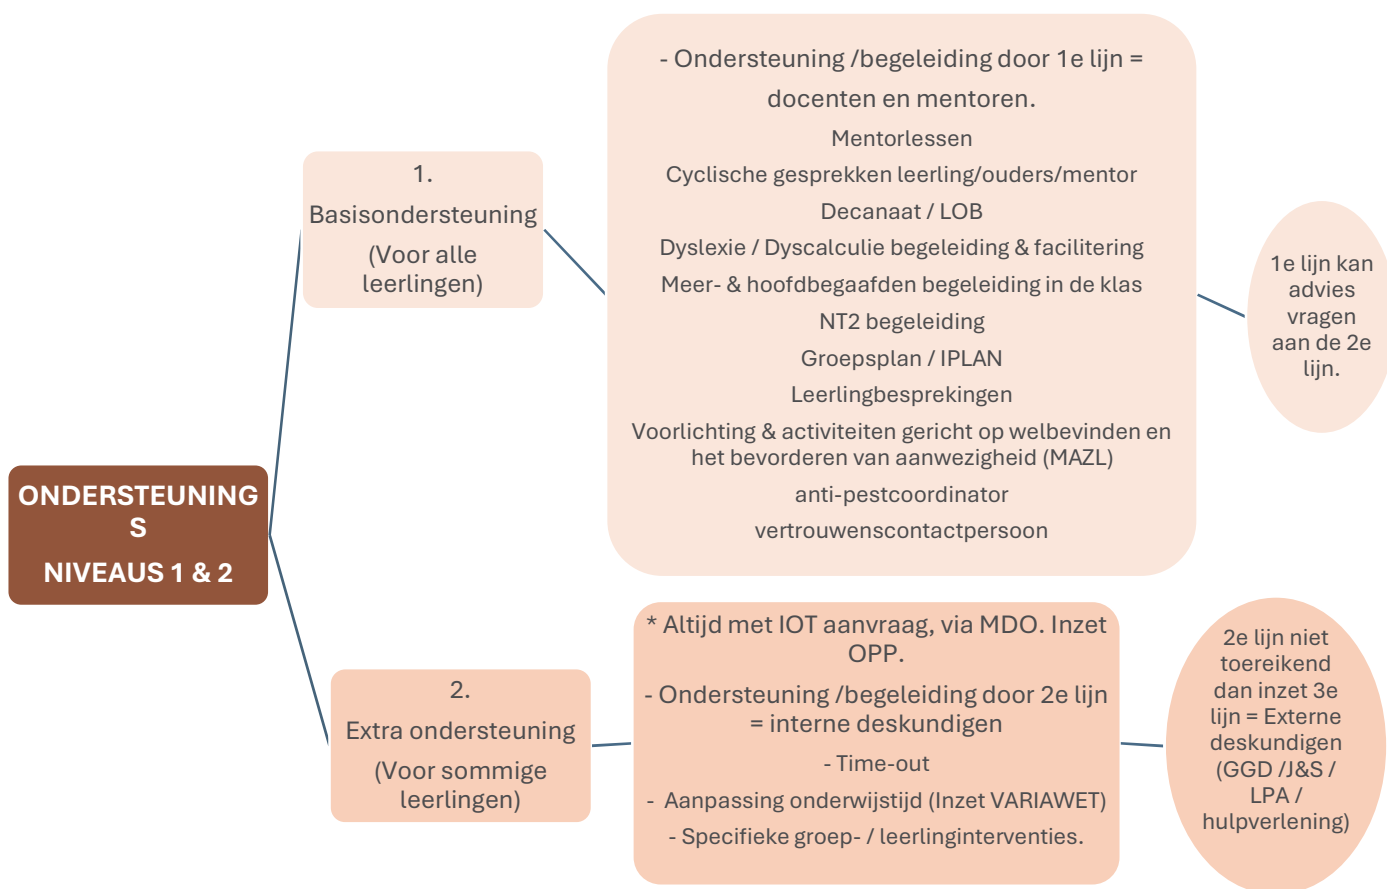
ONDERSTEUNING
S

NIVEAUS 1 & 2

1.

Basisondersteuning

(Voor alle leerlingen)

- Ondersteuning /begeleiding door 1e lijn = docenten en mentoren.

Mentorlessen

Cyclische gesprekken leerling/ouders/mentor

Decanaat / LOB

Dyslexie / Dyscalculie begeleiding & facilitering

Meer- & hoofdbegaafden begeleiding in de klas

NT2 begeleiding

Groepsplan / IPLAN

Leerlingbesprekingen

Voorlichting & activiteiten gericht op welbevinden en het bevorderen van aanwezigheid (MAZL)

anti-pestcoordinator

vertrouwenscontactpersoon

1e lijn kan advies vragen aan de 2e lijn.

2.

Extra ondersteuning

(Voor sommige leerlingen)

* Altijd met IOT aanvraag, via MDO. Inzet OPP.

- Ondersteuning /begeleiding door 2e lijn = interne deskundigen

- Time-out

- Aanpassing onderwijstijd (Inzet VARIAWET)

- Specifieke groep- / leerlinginterventies.

2e lijn niet toereikend dan inzet 3e lijn = Externe deskundigen (GGD /J&S / LPA / hulpverlening)